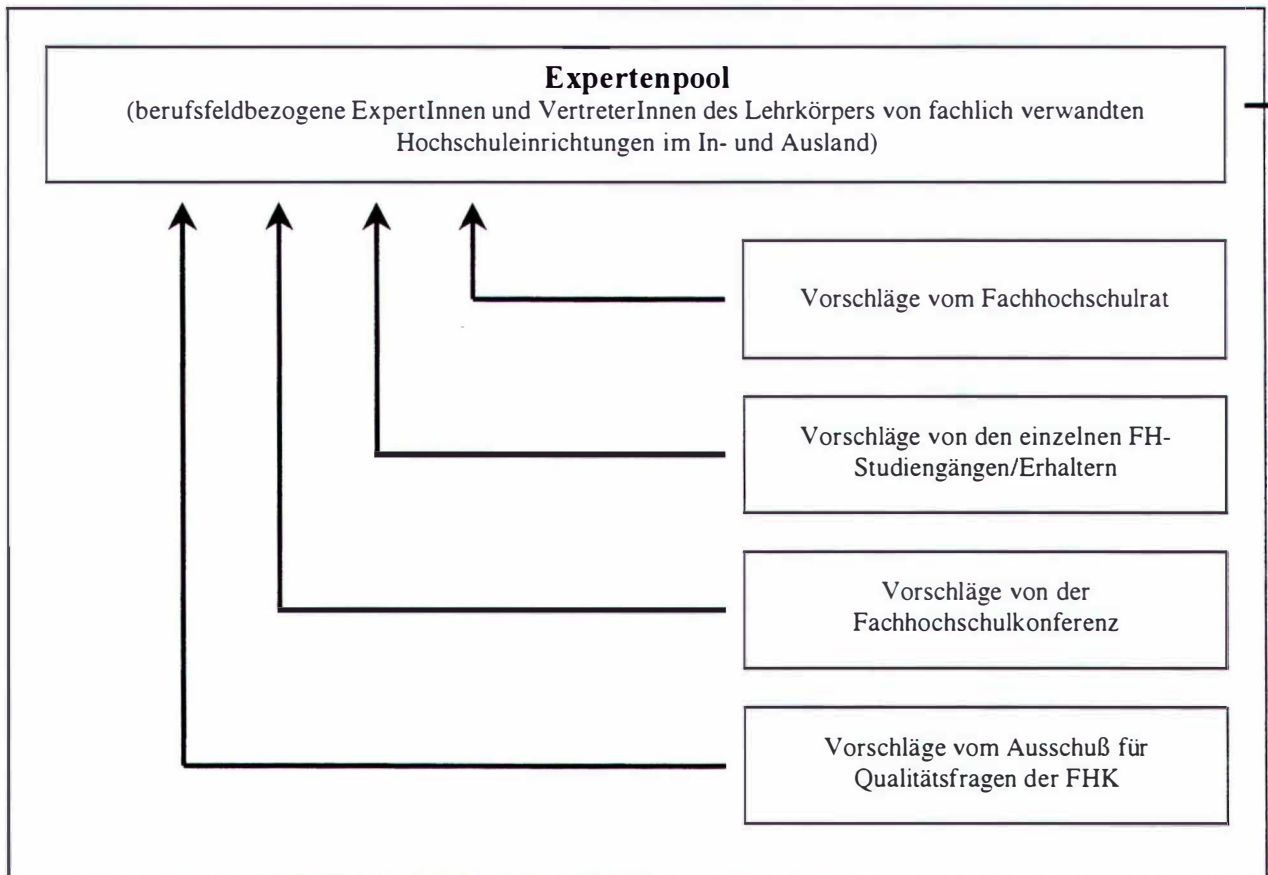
**Expertenpool**
(berufsfeldbezogene ExpertInnen und VertreterInnen des Lehrkörpers von fachlich verwandten Hochschuleinrichtungen im In- und Ausland)

Vorschläge vom Fachhochschulrat

Vorschläge von den einzelnen FH-Studiengängen/Erhaltern

Vorschläge von der Fachhochschulkonferenz

Vorschläge vom Ausschuß für Qualitätsfragen der FHK